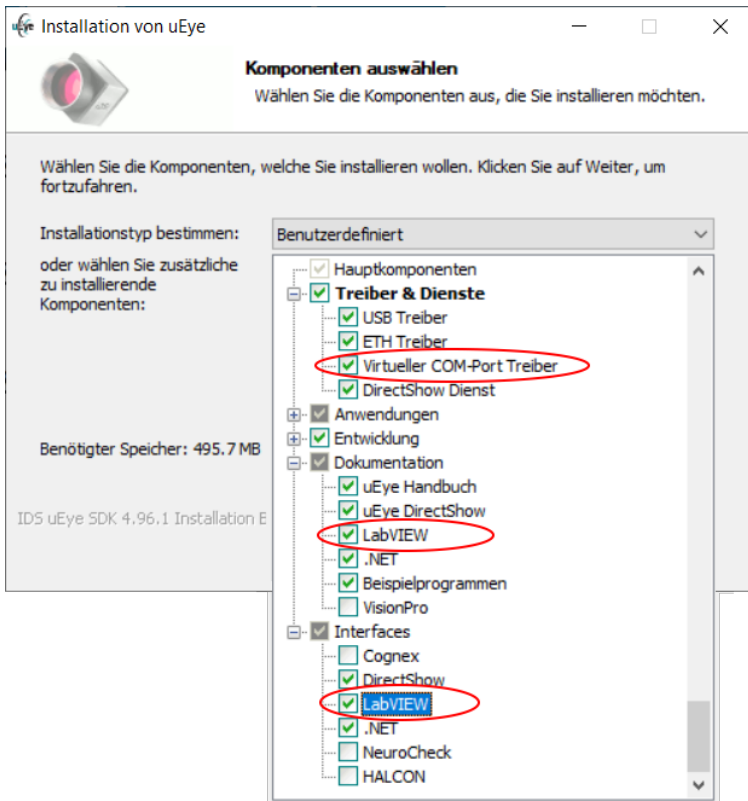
uEye Installation von uEye

Komponenten auswählen
Wählen Sie die Komponenten aus, die Sie installieren möchten.

Wählen Sie die Komponenten, welche Sie installieren wollen. Klicken Sie auf Weiter, um fortzufahren.

Installationstyp bestimmen: Benutzerdefiniert

oder wählen Sie zusätzliche zu installierende Komponenten:

Hauptkomponenten
Treiber & Dienste
USB Treiber
ETH Treiber
Virtueller COM-Port Treiber
DirectShow Dienst
Anwendungen
Entwicklung
Dokumentation
uEye Handbuch
uEye DirectShow
LabVIEW
.NET
Beispielprogrammen
VisionPro
Interfaces
Cognex
DirectShow
LabVIEW
.NET
NeuroCheck
HALCON

Benötigter Speicher: 495.7 MB

IDS uEye SDK 4.96.1 Installation E